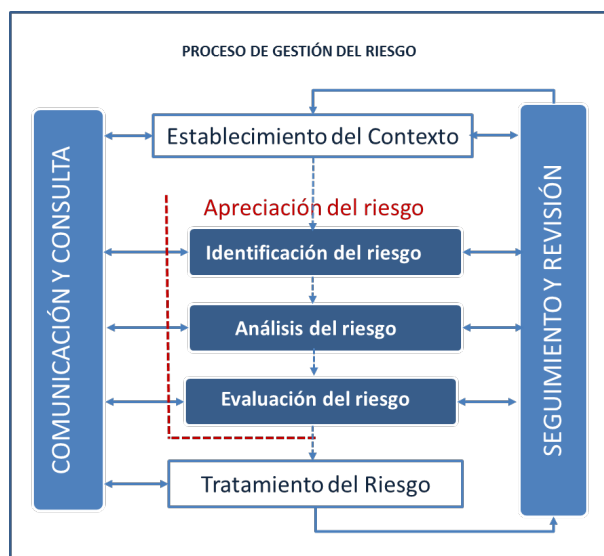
PROCESO DE GESTIÓN DEL RIESGO

COMUNICACIÓN Y CONSULTA

Establecimiento del Contexto

Apreciación del riesgo

Identificación del riesgo

Análisis del riesgo

Evaluación del riesgo

Tratamiento del Riesgo

SEGUIMIENTO Y REVISIÓN